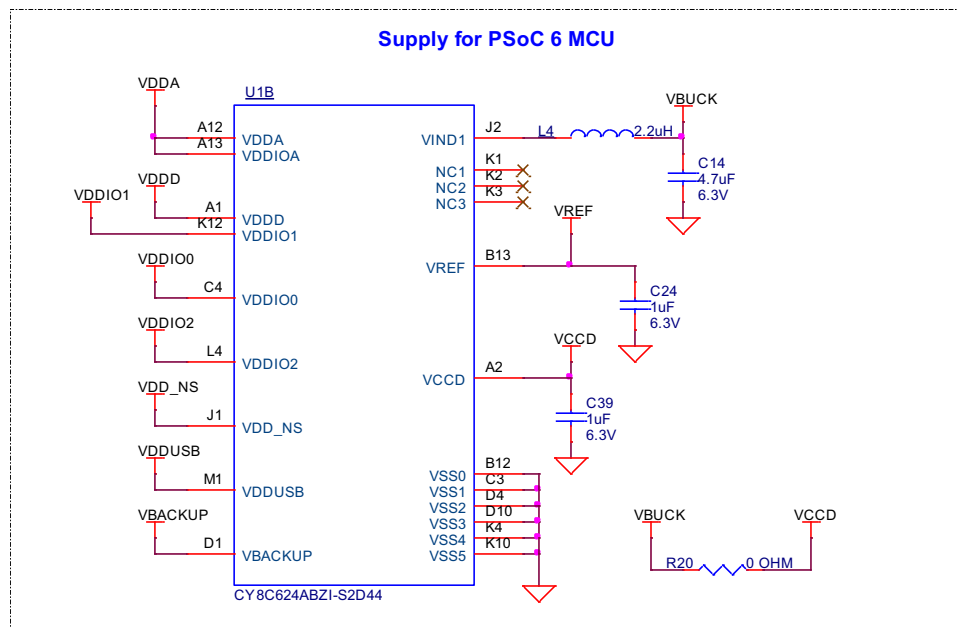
Supply for PSoC 6 MCU

VDDA
U1B
A12 VDDA
A13 VDDIOA
VDDD
VDDIO1
A1 VDDD
K12 VDDIO1
VDDIO0
C4 VDDIO0
VDDIO2
L4 VDDIO2
VDD_NS
J1 VDD_NS
VDDUSB
M1 VDDUSB
VBACKUP
D1 VBACKUP
CY8C624ABZI-S2D44

VIND1 J2
L4 2.2uH
VBUCK
C14 4.7uF 6.3V
K1 NC1
K2 NC2
K3 NC3
VREF
VREF B13
C24 1uF 6.3V
VCCD
VCCD A2
C39 1uF 6.3V
VSS0 B12
VSS1 C3
VSS2 D4
VSS3 D10
VSS4 K4
VSS5 K10

VBUCK
VCCD
R20 0 OHM